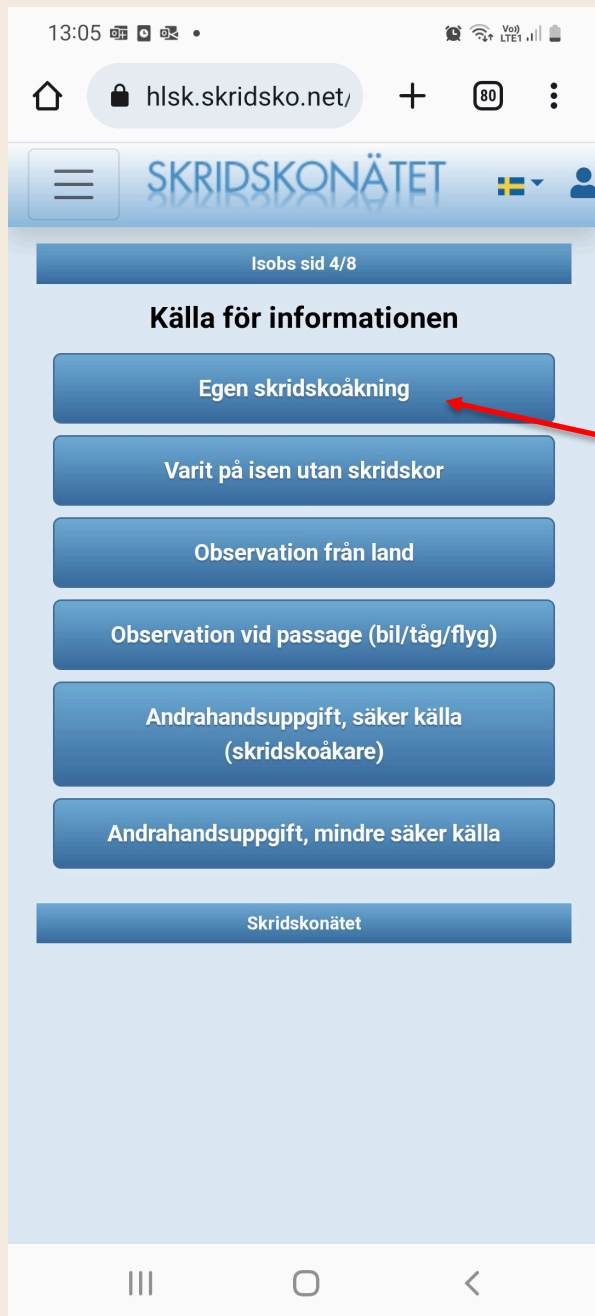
13:05

hlsk.skridsko.net/

80

SKRIDSKONÄTET

Isobs sid 4/8

Källa för informationen

Egen skridskoåkning

Varit på isen utan skridskor

Observation från land

Observation vid passage (bil/tåg/flyg)

Andrahandsuppgift, säker källa (skridskoåkare)

Andrahandsuppgift, mindre säker källa

Skridskonätet